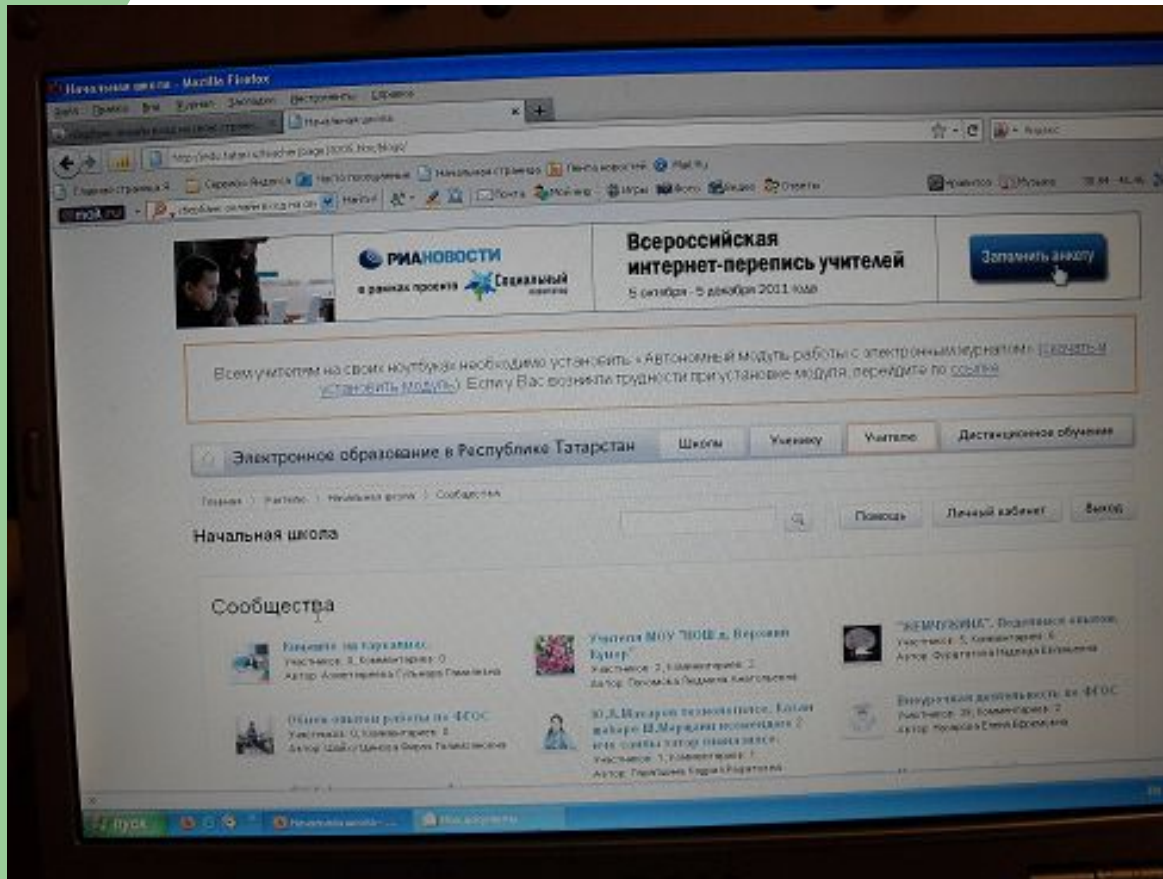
Начальная школа - Mozilla Firefox
Файл Правка Вид Журнал Закладки Инструменты Справка
Начальная школа
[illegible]
Стартовая страница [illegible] Сервисы Яндекса Часто посещаемые Начальная страница Лента новостей Mail.Ru
mail.ru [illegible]
РИАНОВОСТИ
в рамках проекта Социальный навигатор
Всероссийская интернет-перепись учителей
5 октября - 5 декабря 2011 года
Заполнить анкету
Всем учителям на своих ноутбуках необходимо установить «Автономный модуль работы с электронным журналом» (скачать и установить модуль). Если у Вас возникли трудности при установке модуля, перейдите по ссылке
Электронное образование в Республике Татарстан
Школы
Ученику
Учителю
Дистанционное обучение
Главная › Учителю › Начальная школа › Сообщества
Помощь
Личный кабинет
Выход
Начальная школа
Сообщества
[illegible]
Участников: 3, Комментариев: 0
Автор: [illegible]
Учителя МОУ "НОШ п. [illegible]"
Участников: 2, Комментариев: 2
Автор: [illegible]
"ЖЕМЧУЖИНА". Поделимся опытом.
Участников: 5, Комментариев: 6
Автор: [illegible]
Обмен опытом работы по ФГОС
Участников: 0, Комментариев: 0
Автор: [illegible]
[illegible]
Участников: 1, Комментариев: 1
Автор: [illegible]
Внеурочная деятельность по ФГОС
Участников: 39, Комментариев: 7
Автор: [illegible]
пуск
Начальная школа - ...